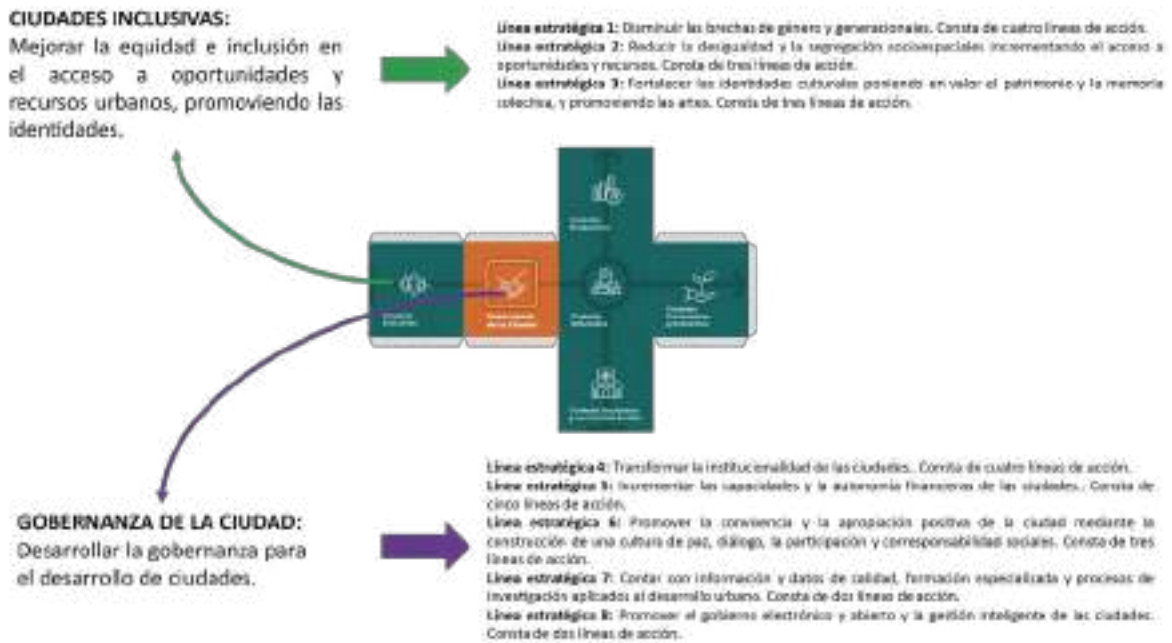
CIUDADES INCLUSIVAS:
Mejorar la equidad e inclusión en el acceso a oportunidades y recursos urbanos, promoviendo las identidades.

Línea estratégica 1: Disminuir las brechas de género y generacionales. Consta de cuatro líneas de acción.
Línea estratégica 2: Reducir la desigualdad y la segregación socioespaciales incrementando el acceso a oportunidades y recursos. Consta de tres líneas de acción.
Línea estratégica 3: Fortalecer las identidades culturales poniendo en valor el patrimonio y la memoria colectiva, y promoviendo las artes. Consta de tres líneas de acción.

Ciudades Productivas

Ciudades Inclusivas

Gobernanza de la Ciudad

Ciudades Sostenibles

Ciudades Sostenibles y Resilientes

Ciudades Seguras y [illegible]

Línea estratégica 4: Transformar la institucionalidad de las ciudades. Consta de cuatro líneas de acción.
Línea estratégica 5: Incrementar las capacidades y la autonomía financieras de las ciudades. Consta de cinco líneas de acción.
Línea estratégica 6: Promover la convivencia y la apropiación positiva de la ciudad mediante la construcción de una cultura de paz, diálogo, la participación y corresponsabilidad sociales. Consta de tres líneas de acción.
Línea estratégica 7: Contar con información y datos de calidad, formación especializada y procesos de investigación aplicados al desarrollo urbano. Consta de dos líneas de acción.
Línea estratégica 8: Promover el gobierno electrónico y abierto y la gestión inteligente de las ciudades. Consta de dos líneas de acción.

GOBERNANZA DE LA CIUDAD:
Desarrollar la gobernanza para el desarrollo de ciudades.